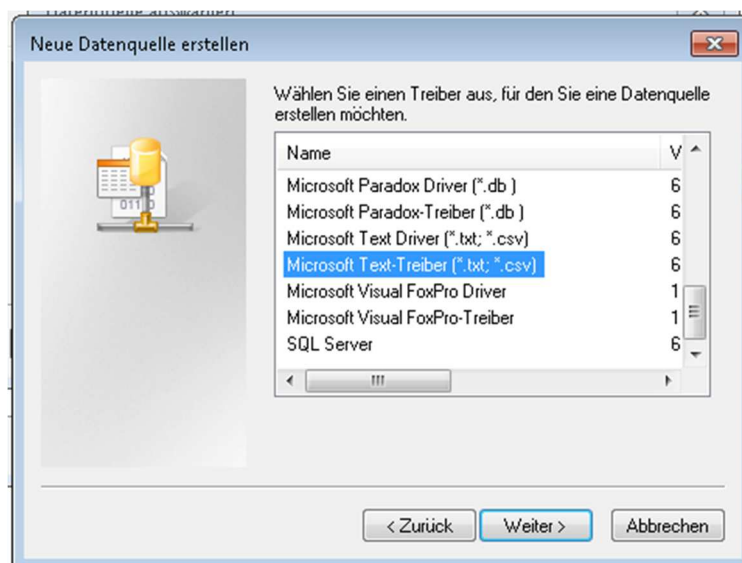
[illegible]

Neue Datenquelle erstellen

Wählen Sie einen Treiber aus, für den Sie eine Datenquelle erstellen möchten.

| Name | V |
|---|---|
| Microsoft Paradox Driver (*.db ) | 6 |
| Microsoft Paradox-Treiber (*.db ) | 6 |
| Microsoft Text Driver (*.txt; *.csv) | 6 |
| Microsoft Text-Treiber (*.txt; *.csv) | 6 |
| Microsoft Visual FoxPro Driver | 1 |
| Microsoft Visual FoxPro-Treiber | 1 |
| SQL Server | 6 |

< Zurück   Weiter >   Abbrechen